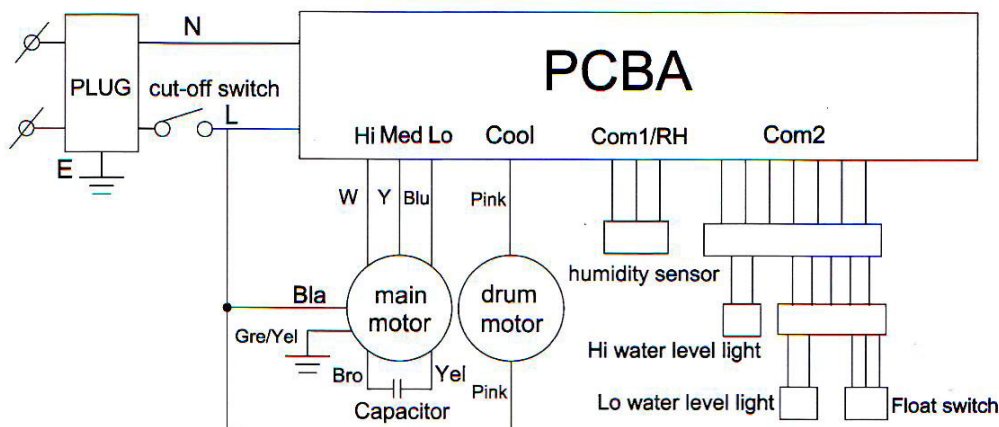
PLUG

N

cut-off switch

L

E

PCBA

Hi Med Lo

Cool

Com1/RH

Com2

W

Y

Blu

Pink

humidity sensor

Bla

main motor

drum motor

Gre/Yel

Bro

Yel

Pink

Capacitor

Hi water level light

Lo water level light

Float switch